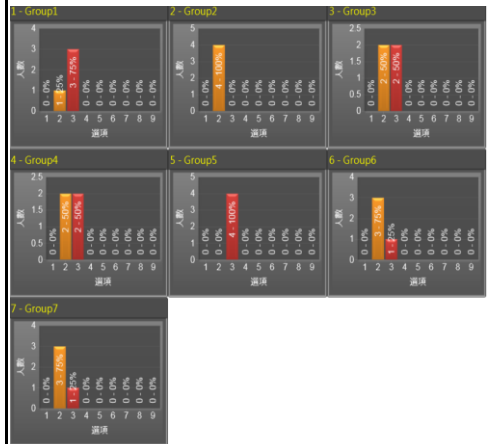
1 - Group1
人數
4
3
2
1
0
0 - 0%
1 - 25%
3 - 75%
0 - 0%
0 - 0%
0 - 0%
0 - 0%
0 - 0%
0 - 0%
1 2 3 4 5 6 7 8 9
選項

2 - Group2
人數
5
4
3
2
1
0
0 - 0%
4 - 100%
0 - 0%
0 - 0%
0 - 0%
0 - 0%
0 - 0%
0 - 0%
0 - 0%
1 2 3 4 5 6 7 8 9
選項

3 - Group3
人數
2.5
2
1.5
1
0.5
0
0 - 0%
2 - 50%
2 - 50%
0 - 0%
0 - 0%
0 - 0%
0 - 0%
0 - 0%
0 - 0%
1 2 3 4 5 6 7 8 9
選項

4 - Group4
人數
2.5
2
1.5
1
0.5
0
0 - 0%
2 - 50%
2 - 50%
0 - 0%
0 - 0%
0 - 0%
0 - 0%
0 - 0%
0 - 0%
1 2 3 4 5 6 7 8 9
選項

5 - Group5
人數
5
4
3
2
1
0
0 - 0%
0 - 0%
4 - 100%
0 - 0%
0 - 0%
0 - 0%
0 - 0%
0 - 0%
0 - 0%
1 2 3 4 5 6 7 8 9
選項

6 - Group6
人數
4
3
2
1
0
0 - 0%
3 - 75%
1 - 25%
0 - 0%
0 - 0%
0 - 0%
0 - 0%
0 - 0%
0 - 0%
1 2 3 4 5 6 7 8 9
選項

7 - Group7
人數
4
3
2
1
0
0 - 0%
3 - 75%
1 - 25%
0 - 0%
0 - 0%
0 - 0%
0 - 0%
0 - 0%
0 - 0%
1 2 3 4 5 6 7 8 9
選項